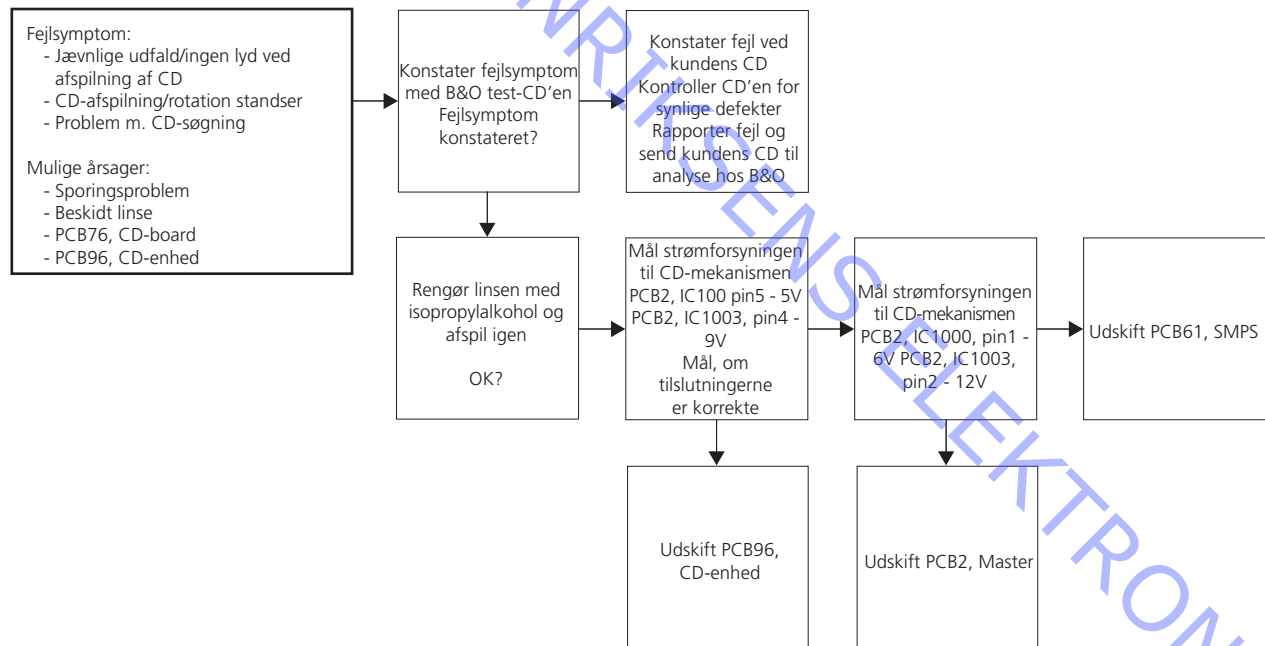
Fejlsymptom:
- Jævnlige udfald/ingen lyd ved afspilning af CD
- CD-afspilning/rotation standser
- Problem m. CD-søgning

Mulige årsager:
- Sporingsproblem
- Beskidt linse
- PCB76, CD-board
- PCB96, CD-enhed

Konstater fejlsymptom med B&O test-CD'en Fejlsymptom konstateret?

Konstater fejl ved kundens CD Kontroller CD'en for synlige defekter Rapporter fejl og send kundens CD til analyse hos B&O

Rengør linsen med isopropylalkohol og afspil igen

OK?

Mål strømforsyningen til CD-mekanismen PCB2, IC100 pin5 - 5V PCB2, IC1003, pin4 - 9V Mål, om tilslutningerne er korrekte

Mål strømforsyningen til CD-mekanismen PCB2, IC1000, pin1 - 6V PCB2, IC1003, pin2 - 12V

Udskift PCB61, SMPS

Udskift PCB96, CD-enhed

Udskift PCB2, Master

DMR-SENS ELEKTRONIK